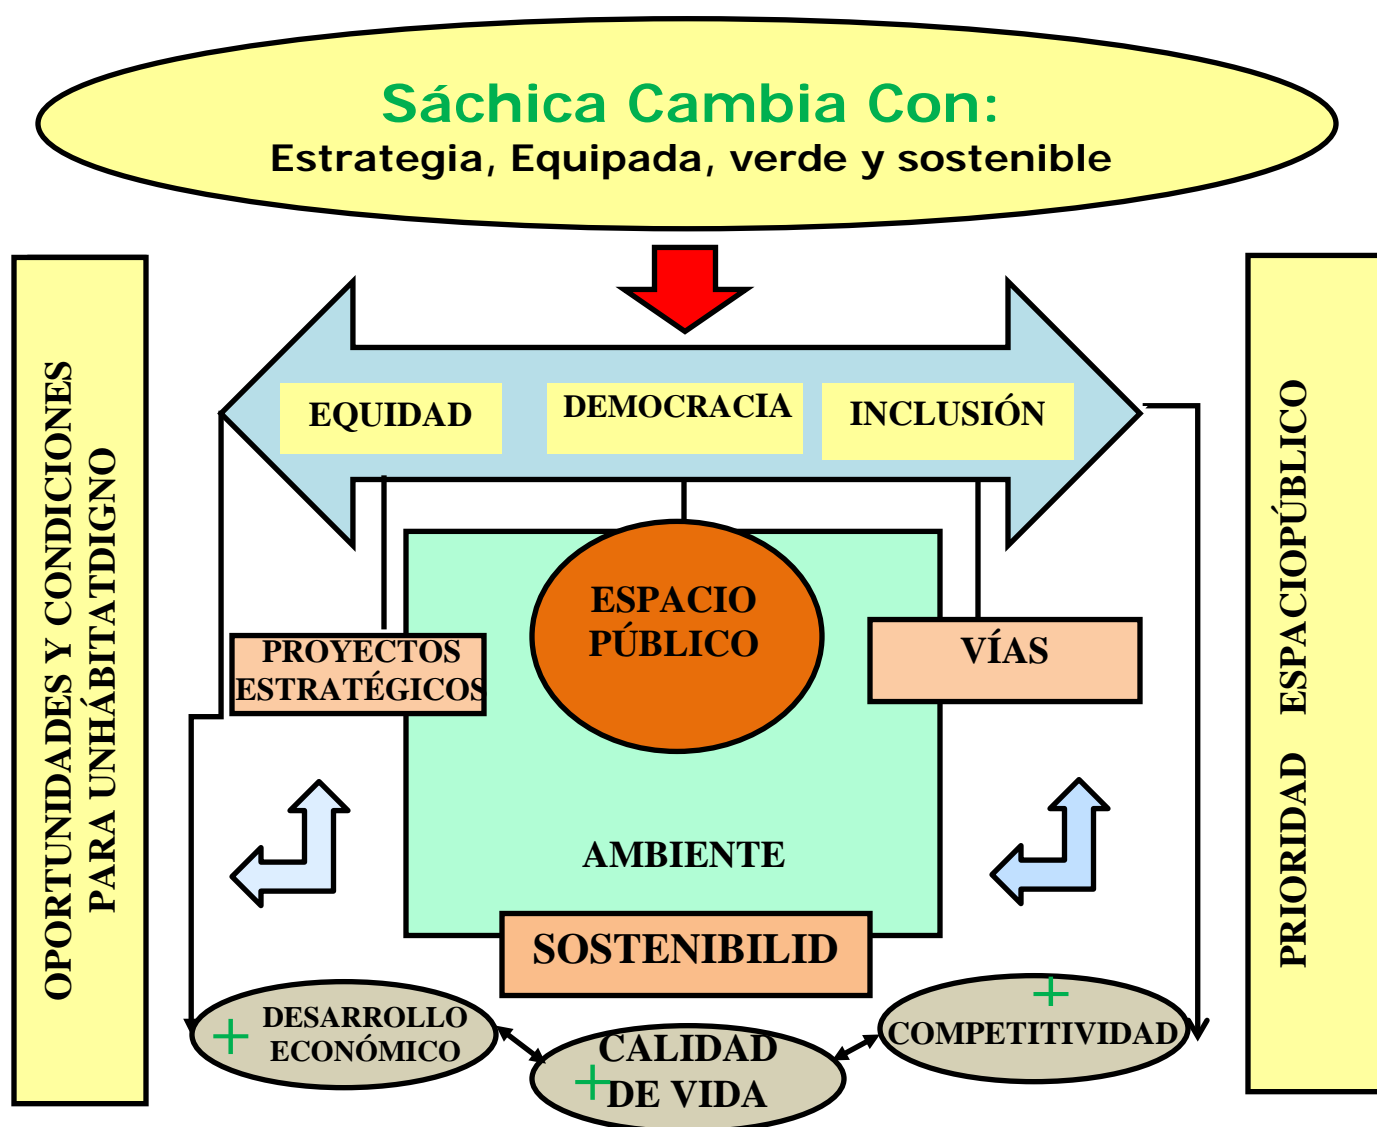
Sáchica Cambia Con:
Estrategia, Equipada, verde y sostenible

OPORTUNIDADES Y CONDICIONES PARA UNHÁBITATDIGNO

EQUIDAD

DEMOCRACIA

INCLUSIÓN

PRIORIDAD ESPACIOPÚBLICO

ESPACIO PÚBLICO

PROYECTOS ESTRATÉGICOS

VÍAS

AMBIENTE

SOSTENIBILID

+ DESARROLLO ECONÓMICO

CALIDAD + DE VIDA

+ COMPETITIVIDAD